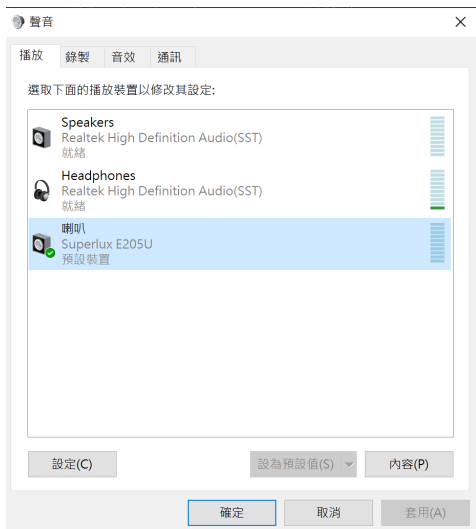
聲音
×

播放　錄製　音效　通訊

選取下面的播放裝置以修改其設定:

Speakers
Realtek High Definition Audio(SST)
就緒

Headphones
Realtek High Definition Audio(SST)
就緒

喇叭
Superlux E205U
預設裝置

設定(C)　設為預設值(S)　內容(P)

確定　取消　套用(A)